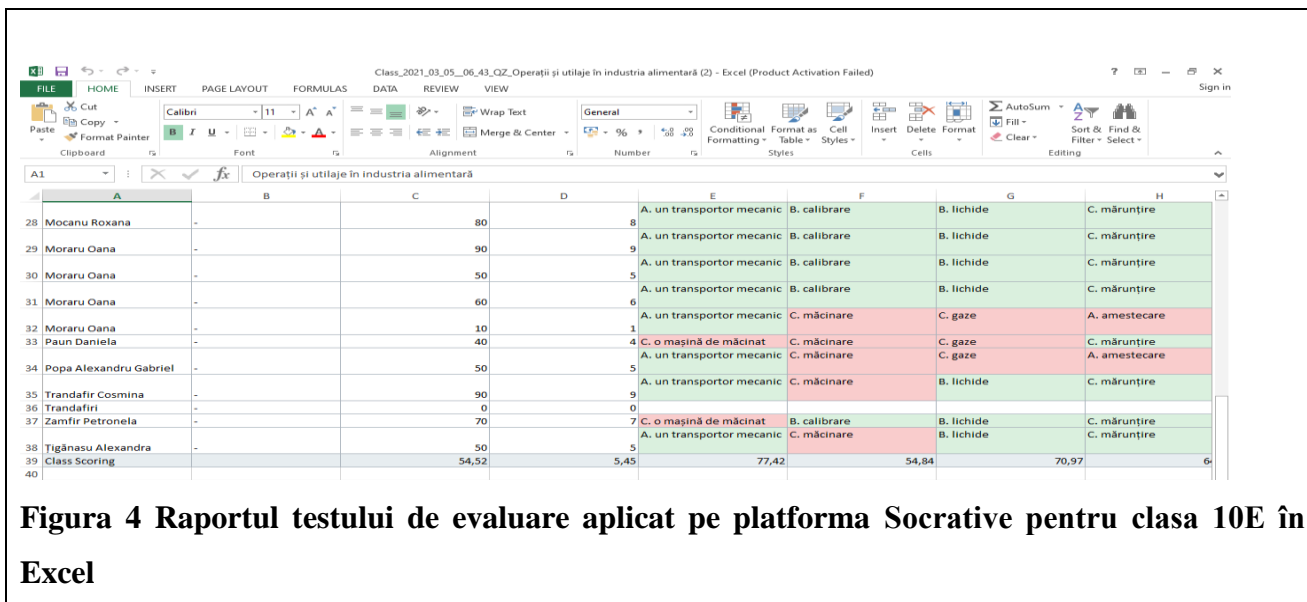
Class_2021_03_05__06_43_QZ_Operații și utilaje în industria alimentară (2) - Excel (Product Activation Failed)

FILE HOME INSERT PAGE LAYOUT FORMULAS DATA REVIEW VIEW Sign in

Cut Copy Format Painter Paste Clipboard Calibri 11 Font Wrap Text Merge & Center Alignment General Number Conditional Formatting Format as Table Cell Styles Styles Insert Delete Format Cells AutoSum Fill Clear Sort & Filter Find & Select Editing

A1 Operații și utilaje în industria alimentară

| | A | B | C | D | E | F | G | H |
|---|---|---|---|---|---|---|---|---|
| 28 | Mocanu Roxana | - | 80 | 8 | A. un transportor mecanic | B. calibrare | B. lichide | C. mărunțire |
| 29 | Moraru Oana | - | 90 | 9 | A. un transportor mecanic | B. calibrare | B. lichide | C. mărunțire |
| 30 | Moraru Oana | - | 50 | 5 | A. un transportor mecanic | B. calibrare | B. lichide | C. mărunțire |
| 31 | Moraru Oana | - | 60 | 6 | A. un transportor mecanic | B. calibrare | B. lichide | C. mărunțire |
| 32 | Moraru Oana | - | 10 | 1 | A. un transportor mecanic | C. măcinare | C. gaze | A. amestecare |
| 33 | Paun Daniela | - | 40 | 4 | C. o mașină de măcinat | C. măcinare | C. gaze | C. mărunțire |
| 34 | Popa Alexandru Gabriel | - | 50 | 5 | A. un transportor mecanic | C. măcinare | C. gaze | A. amestecare |
| 35 | Trandafir Cosmina | - | 90 | 9 | A. un transportor mecanic | C. măcinare | B. lichide | C. mărunțire |
| 36 | Trandafiri | - | 0 | 0 | | | | |
| 37 | Zamfir Petronela | - | 70 | 7 | C. o mașină de măcinat | B. calibrare | B. lichide | C. mărunțire |
| 38 | Țigănasu Alexandra | - | 50 | 5 | A. un transportor mecanic | C. măcinare | B. lichide | C. mărunțire |
| 39 | Class Scoring | | 54,52 | 5,45 | 77,42 | 54,84 | 70,97 | 6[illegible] |
| 40 | | | | | | | | |

Figura 4 Raportul testului de evaluare aplicat pe platforma Socrative pentru clasa 10E în Excel